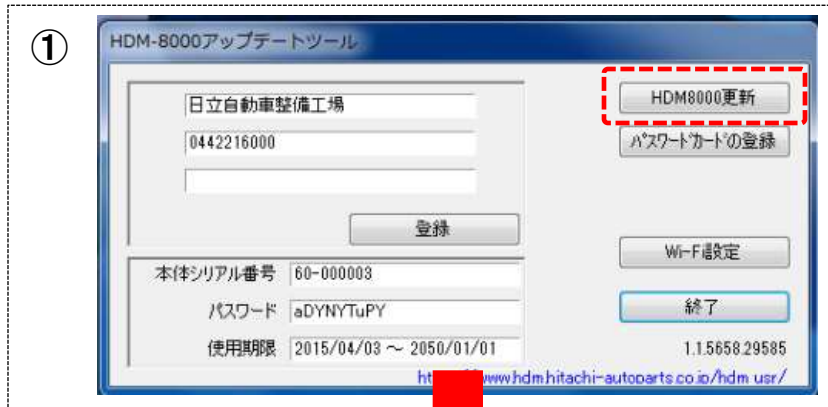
①

HDM-8000アップデートツール

日立自動車整備工場

0442216000

登録

本体シリアル番号 60-000003

パスワード aDYNYTuPY

使用期限 2015/04/03 ～ 2050/01/01

HDM8000更新

ﾊﾟｽﾜｰﾄﾞｶｰﾄﾞの登録

Wi-Fi設定

終了

1.1.5658.29585

ht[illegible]www.hdm.hitachi-autoparts.co.jp/hdm_usr/